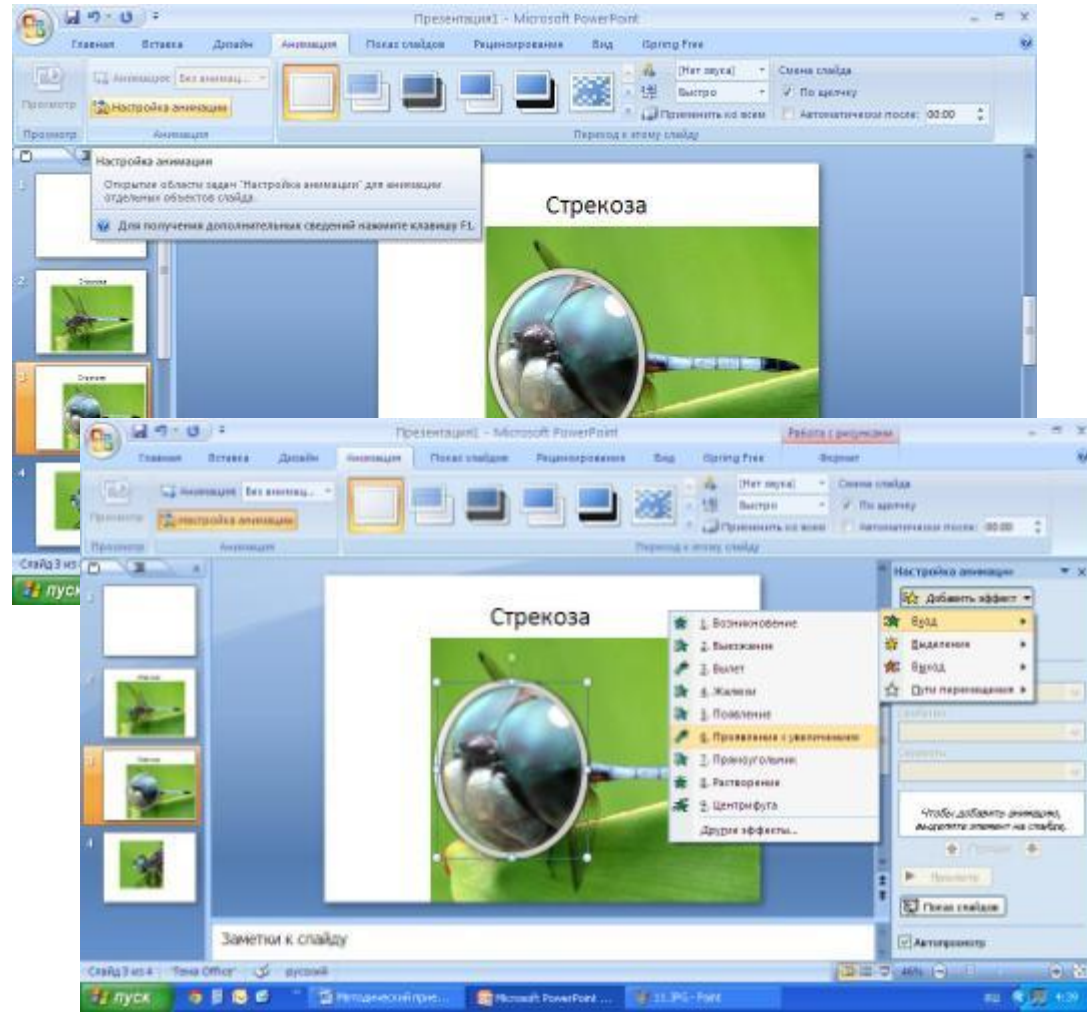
Презентация1 - Microsoft PowerPoint

Главная Вставка Дизайн Анимация Показ слайдов Рецензирование Вид iSpring Free

Просмотр Анимация: Без анимац... Настройка анимации

Просмотр Анимация

[Нет звука] Быстро Применить ко всем Смена слайда По щелчку Автоматически после: 00:00

Переход к этому слайду

Настройка анимации

Открытие области задач "Настройка анимации" для анимации отдельных объектов слайда.

Для получения дополнительных сведений нажмите клавишу F1.

Стрекоза

Презентация1 - Microsoft PowerPoint Работа с рисунками

Главная Вставка Дизайн Анимация Показ слайдов Рецензирование Вид iSpring Free Формат

Просмотр Анимация: Без анимац... Настройка анимации

[Нет звука] Быстро Применить ко всем Смена слайда По щелчку Автоматически после: 00:00

Переход к этому слайду

Стрекоза

1. Возникновение
2. Выцвечивание
3. Вылет
4. Жалюзи
5. Появление
6. Появление с увеличением
7. Прямоугольник
8. Растворение
9. Центрифуга
Другие эффекты...

Настройка анимации

Добавить эффект

Вход
Выделение
Выход
Пути перемещения

Чтобы добавить анимацию, выделите элемент на слайде.

Порядок

Просмотр

Показ слайдов

Автопросмотр

Заметки к слайду

Слайд 3 из 4 "Тема Office" русский

пуск Методический прие... Microsoft PowerPoint ... 11.JPG - Paint

RU 4:39